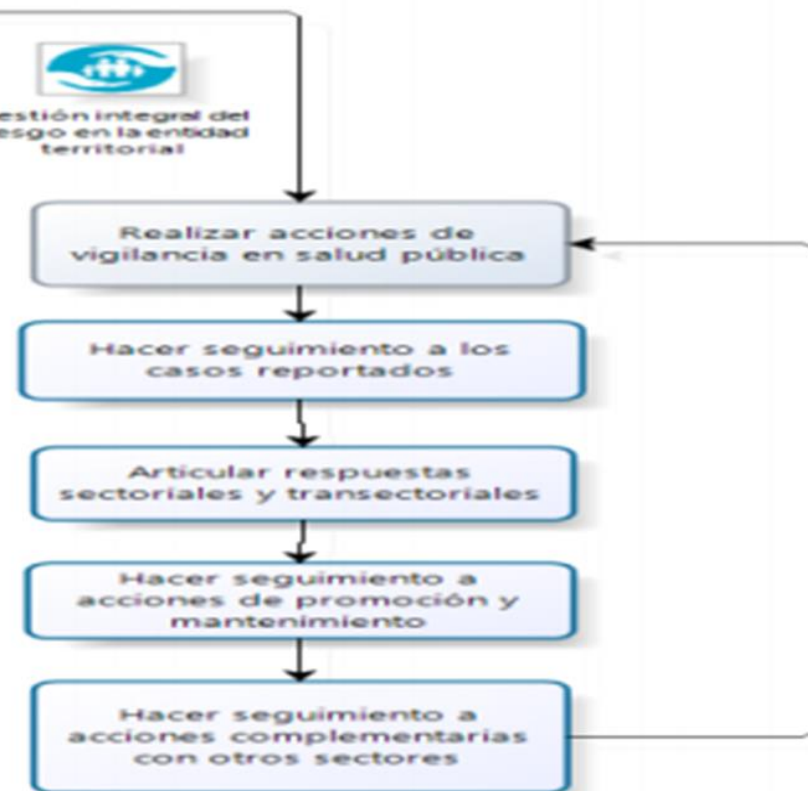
estión integral del esgo en la entidad territorial

Realizar acciones de vigilancia en salud pública

Hacer seguimiento a los casos reportados

Articular respuestas sectoriales y transectoriales

Hacer seguimiento a acciones de promoción y mantenimiento

Hacer seguimiento a acciones complementarias con otros sectores